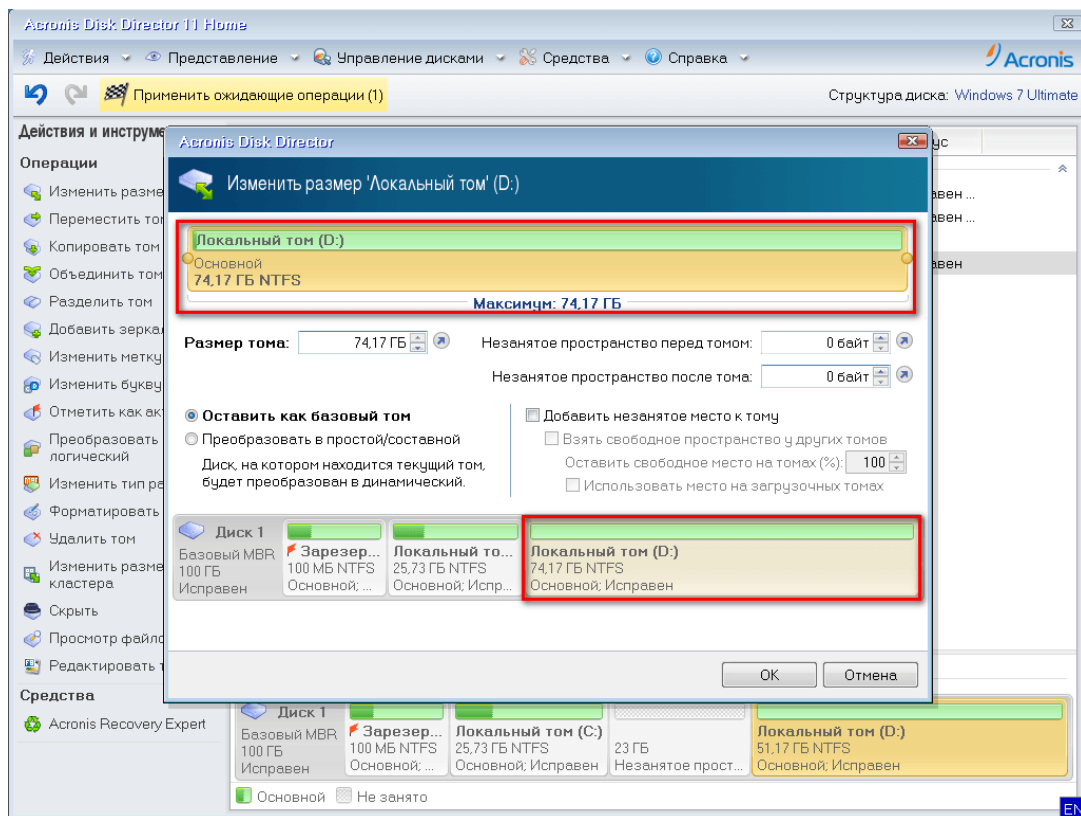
Acronis Disk Director 11 Home

Действия ▾ Представление ▾ Управление дисками ▾ Средства ▾ Справка ▾

Acronis

Применить ожидающие операции (1)

Структура диска: Windows 7 Ultimate

Действия и инструме

Операции

Изменить разме
Переместить то
Копировать том
Объединить том
Разделить том
Добавить зерка
Изменить метку
Изменить букву
Отметить как ак
Преобразовать логический
Изменить тип ра
Форматировать
Удалить том
Изменить разме кластера
Скрыть
Просмотр файло
Редактировать т

Средства

Acronis Recovery Expert

ус
авен ...
авен ...
авен

Acronis Disk Director

Изменить размер 'Локальный том' (D:)

Локальный том (D:)
Основной
74,17 ГБ NTFS
Максимум: 74,17 ГБ

Размер тома: 74,17 ГБ

Незанятое пространство перед томом: 0 байт

Незанятое пространство после тома: 0 байт

Оставить как базовый том
Преобразовать в простой/составной
Диск, на котором находится текущий том, будет преобразован в динамический.

Добавить незанятое место к тому
Взять свободное пространство у других томов
Оставить свободное место на томах (%): 100
Использовать место на загрузочных томах

| Диск 1 Базовый MBR 100 ГБ Исправен | Зарезер... 100 МБ NTFS Основной; ... | Локальный то... 25,73 ГБ NTFS Основной; Испр... | Локальный том (D:) 74,17 ГБ NTFS Основной; Исправен |
|---|---|---|---|

OK Отмена

| Диск 1 Базовый MBR 100 ГБ Исправен | Зарезер... 100 МБ NTFS Основной; ... | Локальный том (C:) 25,73 ГБ NTFS Основной; Исправен | 23 ГБ Незанятое прост... | Локальный том (D:) 51,17 ГБ NTFS Основной; Исправен |
|---|---|---|---|---|

Основной Не занято

EN